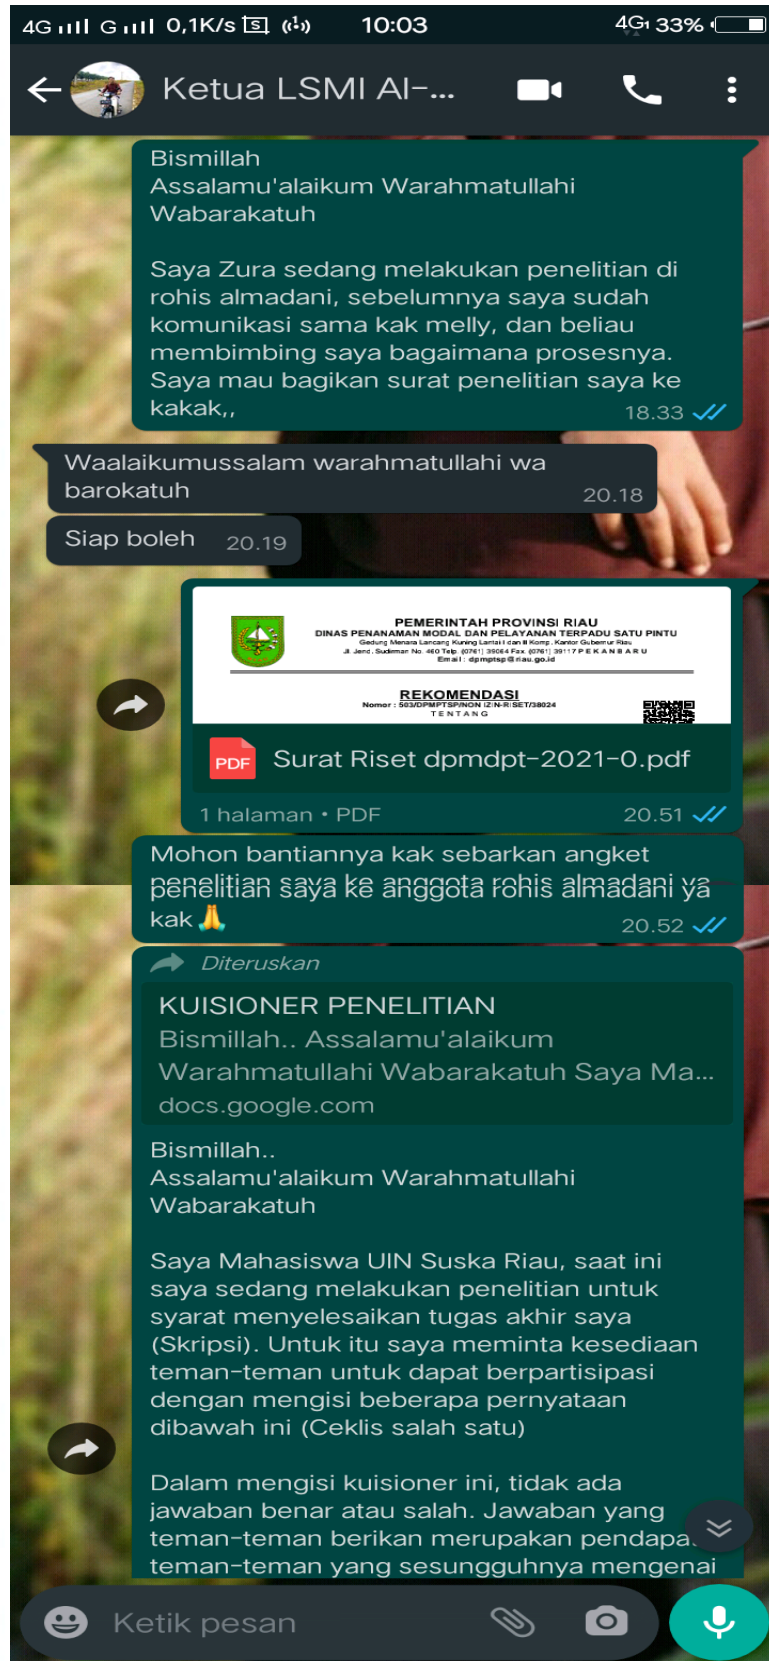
4G G 0,1K/s 10:03 4G 33%

Ketua LSMI Al-...

Bismillah
Assalamu'alaikum Warahmatullahi Wabarakatuh

Saya Zura sedang melakukan penelitian di rohis almadani, sebelumnya saya sudah komunikasi sama kak melly, dan beliau membimbing saya bagaimana prosesnya. Saya mau bagikan surat penelitian saya ke kakak,, 18.33

Waalaikumussalam warahmatullahi wa barokatuh 20.18

Siap boleh 20.19

PEMERINTAH PROVINSI RIAU
DINAS PENANAMAN MODAL DAN PELAYANAN TERPADU SATU PINTU
Gedung Menara Lancang Kuning Lantai I dan II Komp. Kantor Gubernur Riau
Jl. Jend. Sudirman No. 460 Telp. (0761) 39064 Fax. (0761) 39117 P E K A N B A R U
Email : dpmptsp@riau.go.id
REKOMENDASI
Nomor : 503/DPMPTSP/NON IZIN-RISET/38024
TENTANG

PDF Surat Riset dpmdpt-2021-0.pdf
1 halaman • PDF 20.51

Mohon bantiannya kak sebarkan angket penelitian saya ke anggota rohis almadani ya kak 🙏 20.52

Diteruskan
KUISIONER PENELITIAN
Bismillah.. Assalamu'alaikum Warahmatullahi Wabarakatuh Saya Ma...
docs.google.com

Bismillah..
Assalamu'alaikum Warahmatullahi Wabarakatuh

Saya Mahasiswa UIN Suska Riau, saat ini saya sedang melakukan penelitian untuk syarat menyelesaikan tugas akhir saya (Skripsi). Untuk itu saya meminta kesediaan teman-teman untuk dapat berpartisipasi dengan mengisi beberapa pernyataan dibawah ini (Ceklis salah satu)

Dalam mengisi kuisioner ini, tidak ada jawaban benar atau salah. Jawaban yang teman-teman berikan merupakan pendapa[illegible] teman-teman yang sesungguhnya mengenai

Ketik pesan